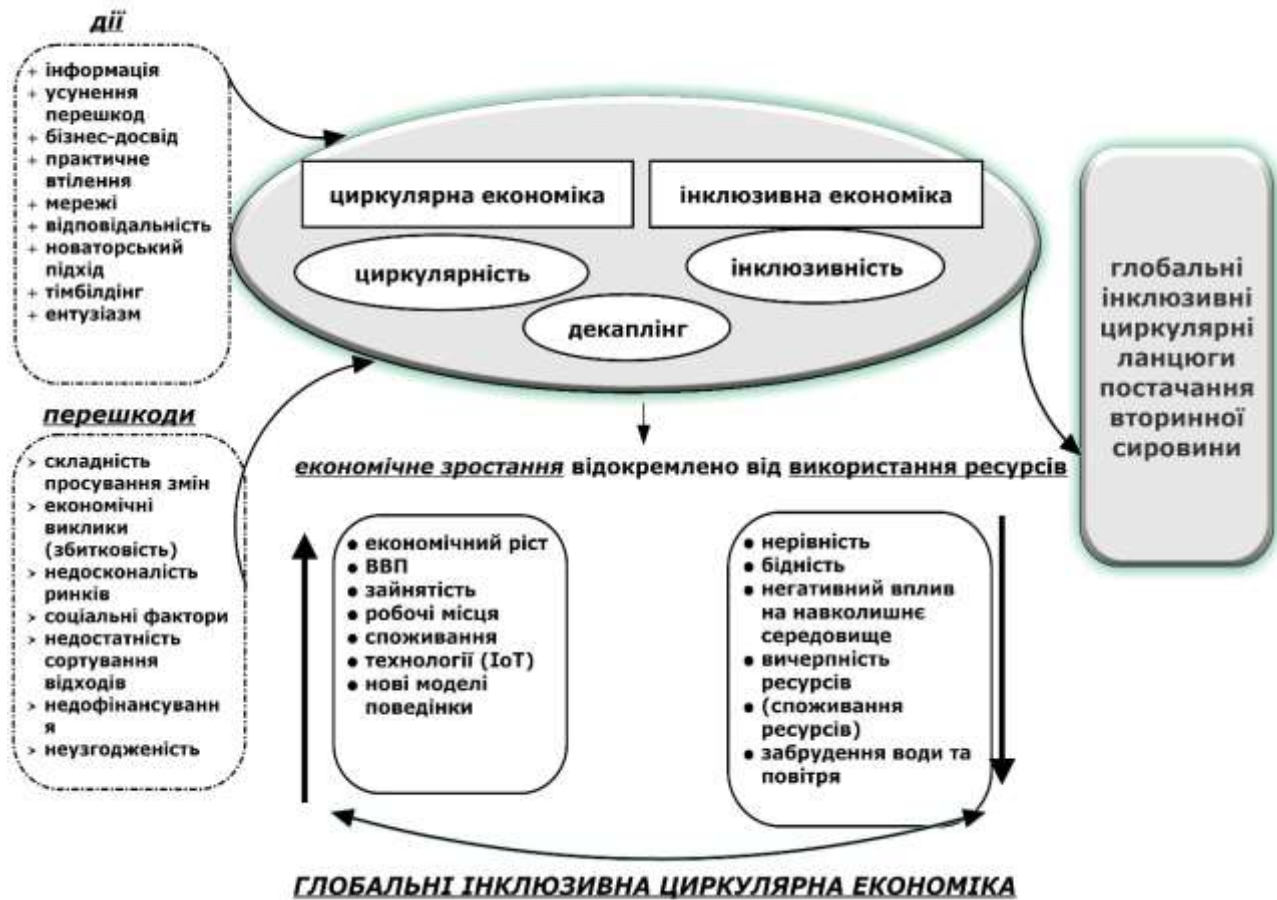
дії

+ інформація
+ усунення перешкод
+ бізнес-досвід
+ практичне втілення
+ мережі
+ відповідальність
+ новаторський підхід
+ тімбілдінг
+ ентузіазм

циркулярна економіка

інклюзивна економіка

циркулярність

інклюзивність

декаплінг

глобальні інклюзивні циркулярні ланцюги постачання вторинної сировини

перешкоди

> складність просування змін
> економічні виклики (збитковість)
> недосконалість ринків
> соціальні фактори
> недостатність сортування відходів
> недофінансуванн я
> неузгодженість

економічне зростання відокремлено від використання ресурсів

• економічний ріст
• ВВП
• зайнятість
• робочі місця
• споживання
• технології (IoT)
• нові моделі поведінки

• нерівність
• бідність
• негативний вплив на навколишнє середовище
• вичерпність ресурсів
• (споживання ресурсів)
• забрудення води та повітря

ГЛОБАЛЬНІ ІНКЛЮЗИВНА ЦИРКУЛЯРНА ЕКОНОМІКА